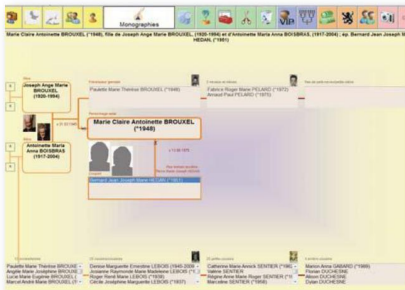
Monographies

Marie Claire Antoinette BROUXEL (*1948), fille de Joseph Ange Marie BROUXEL, (1920-1994) et d'Antoinette Maria Anna BOISBRAS, (1917-2004) ; ép. Bernard Jean Joseph M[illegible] HEDAN, (*1951)

Joseph Ange Marie BROUXEL (1920-1994)

Antoinette Maria Anna BOISBRAS (1917-2004)

Paulette Marie Thérèse BROUXEL (*1946)

Marie Claire Antoinette BROUXEL (*1948)

Arnaud Paul Marie PELARD (*1972)
Arnaud Paul PELARD (*1975)

Bernard Jean Joseph Marie HEDAN (*1951)

Paulette Marie Thérèse BROUXE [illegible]
Angèle Marie Joséphine BROUXE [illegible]
Lucie Marie Eugénie BROUXEL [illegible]
Marcel André Marie BROUXEL (* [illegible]

Denise Marguerite Ernestine LEBOIS (1940-2009 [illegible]
Josianne Raymonde Marie Madeleine LEBOIS (*1 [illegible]
Roger René Marie LEBOIS (*1938)
Cécile Joséphine Marguerite LEBOIS (*19 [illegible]

Catherine Marie-Anick SENTIER (*196 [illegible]
Valérie SENTIER
Régine Anne Marie Roger SENTIER (*1 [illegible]
Marcelline SENTIER (*1958)

Marion Anne GABARD (*1989)
Florian DUCHESNE
Alison DUCHESNE
Dylan DUCHESNE